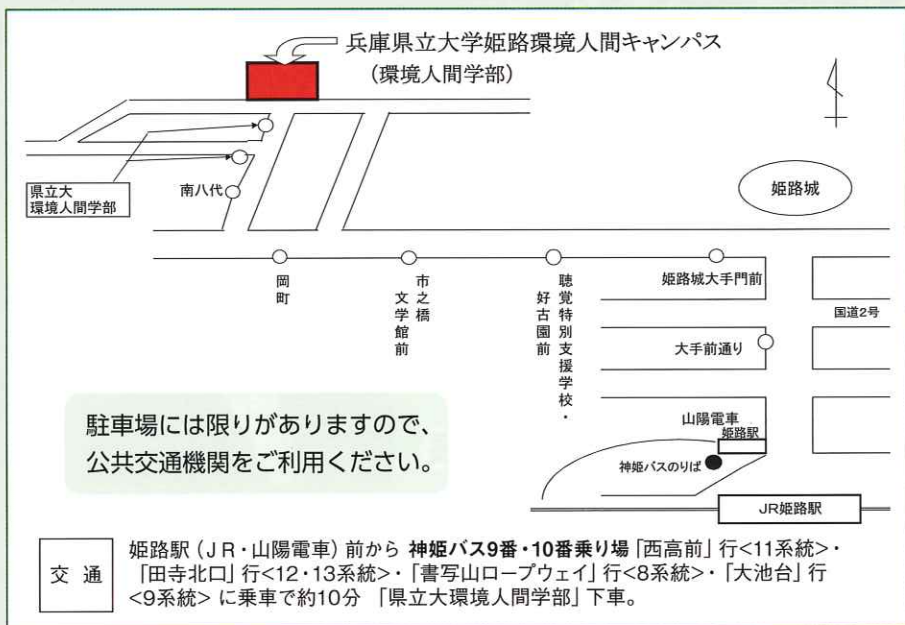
兵庫県立大学姫路環境人間キャンパス
（環境人間学部）

県立大
環境人間学部

南八代

姫路城

岡町

市之橋文学館前

聴覚特別支援学校・好古園前

姫路城大手門前

国道2号

大手前通り

駐車場には限りがありますので、
公共交通機関をご利用ください。

山陽電車
姫路駅

神姫バスのりば

JR姫路駅

交通

姫路駅（JR・山陽電車）前から **神姫バス9番・10番乗り場**「西高前」行<11系統>・「田寺北口」行<12・13系統>・「書写山ロープウェイ」行<8系統>・「大池台」行<9系統> に乗車で約10分 「県立大環境人間学部」下車。